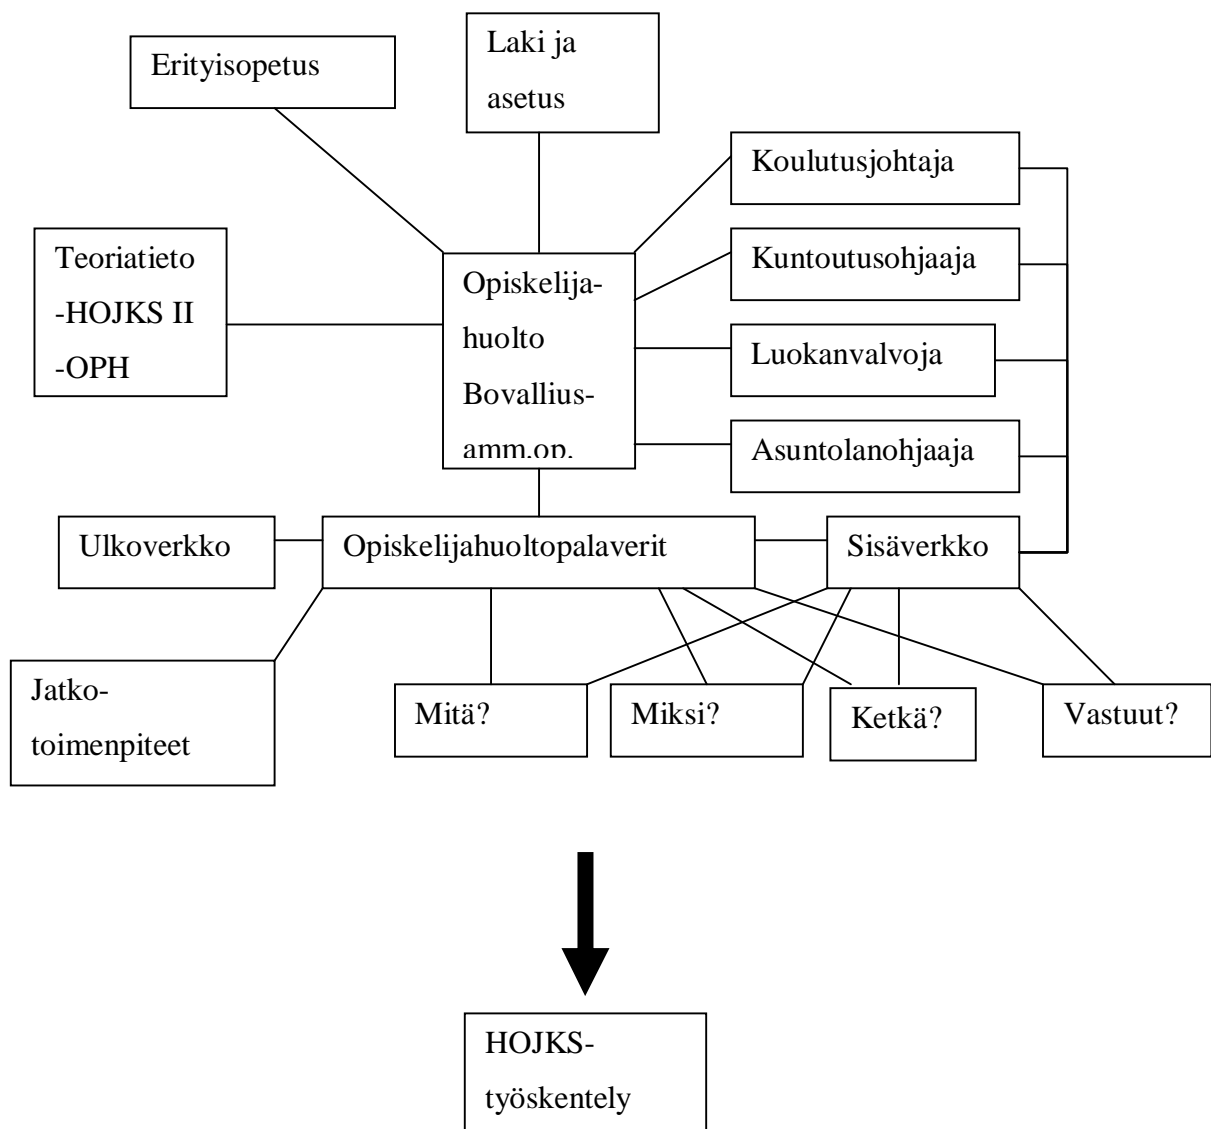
Erityisopetus

Laki ja asetus

Koulutusjohtaja

Teoriatieto
-HOJKS II
-OPH

Opiskelija-huolto Bovallius-amm.op.

Kuntoutusohjaaja

Luokanvalvoja

Asuntolanohjaaja

Ulkoverkko

Opiskelijahuoltopalaverit

Sisäverkko

Jatko-toimenpiteet

Mitä?

Miksi?

Ketkä?

Vastuut?

HOJKS-työskentely